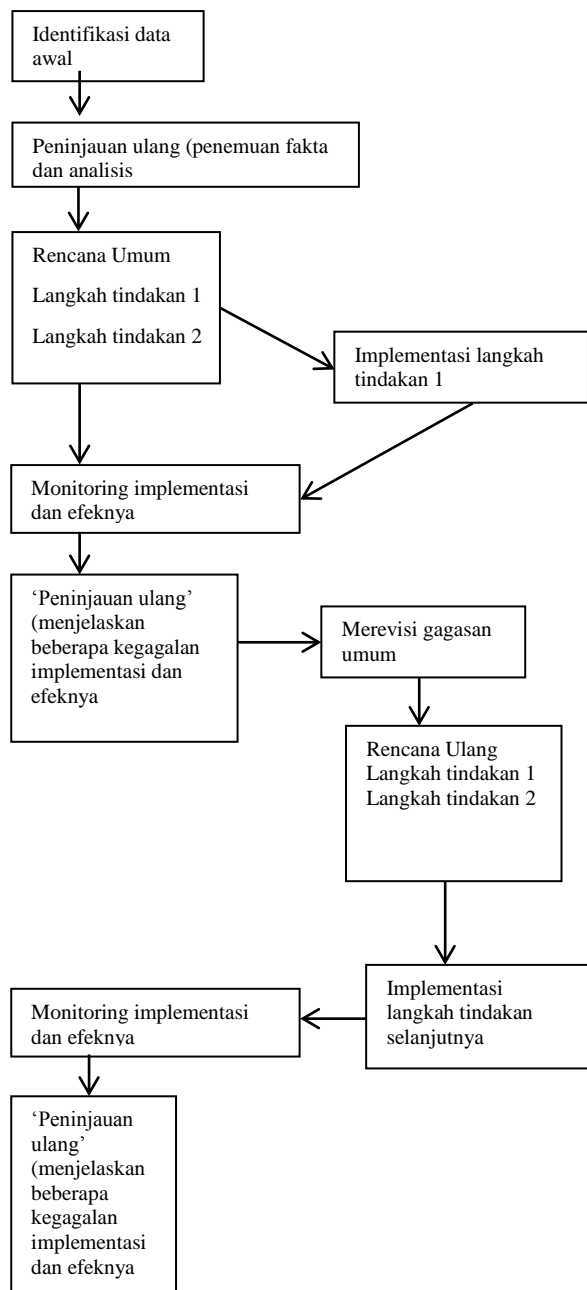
Identifikasi data awal

Peninjauan ulang (penemuan fakta dan analisis

Rencana Umum

Langkah tindakan 1

Langkah tindakan 2

Implementasi langkah tindakan 1

Monitoring implementasi dan efeknya

‘Peninjauan ulang’ (menjelaskan beberapa kegagalan implementasi dan efeknya

Merevisi gagasan umum

Rencana Ulang
Langkah tindakan 1
Langkah tindakan 2

Implementasi langkah tindakan selanjutnya

Monitoring implementasi dan efeknya

‘Peninjauan ulang’ (menjelaskan beberapa kegagalan implementasi dan efeknya